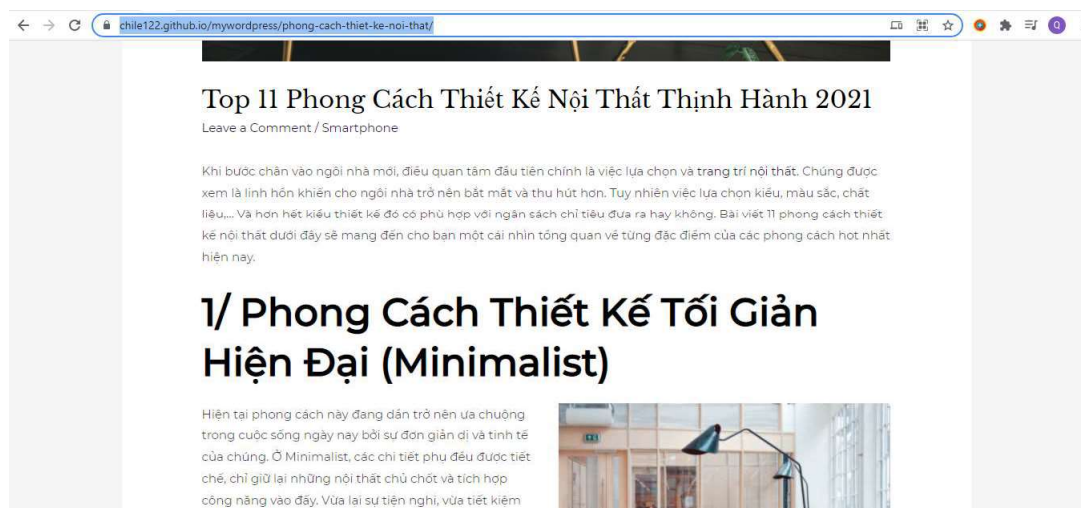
chile122.github.io/mywordpress/phong-cach-thiet-ke-noi-that/

Top 11 Phong Cách Thiết Kế Nội Thất Thịnh Hành 2021

Leave a Comment / Smartphone

Khi bước chân vào ngôi nhà mới, điều quan tâm đầu tiên chính là việc lựa chọn và trang trí nội thất. Chúng được xem là linh hồn khiến cho ngôi nhà trở nên bắt mắt và thu hút hơn. Tuy nhiên việc lựa chọn kiểu, màu sắc, chất liệu,... Và hơn hết kiểu thiết kế đó có phù hợp với ngân sách chi tiêu đưa ra hay không. Bài viết 11 phong cách thiết kế nội thất dưới đây sẽ mang đến cho bạn một cái nhìn tổng quan về từng đặc điểm của các phong cách hot nhất hiện nay.

1/ Phong Cách Thiết Kế Tối Giản Hiện Đại (Minimalist)

Hiện tại phong cách này đang dần trở nên ưa chuộng trong cuộc sống ngày nay bởi sự đơn giản dị và tinh tế của chúng. Ở Minimalist, các chi tiết phụ đều được tiết chế, chỉ giữ lại những nội thất chủ chốt và tích hợp công năng vào đây. Vừa lại sự tiện nghi, vừa tiết kiệm

EXIT